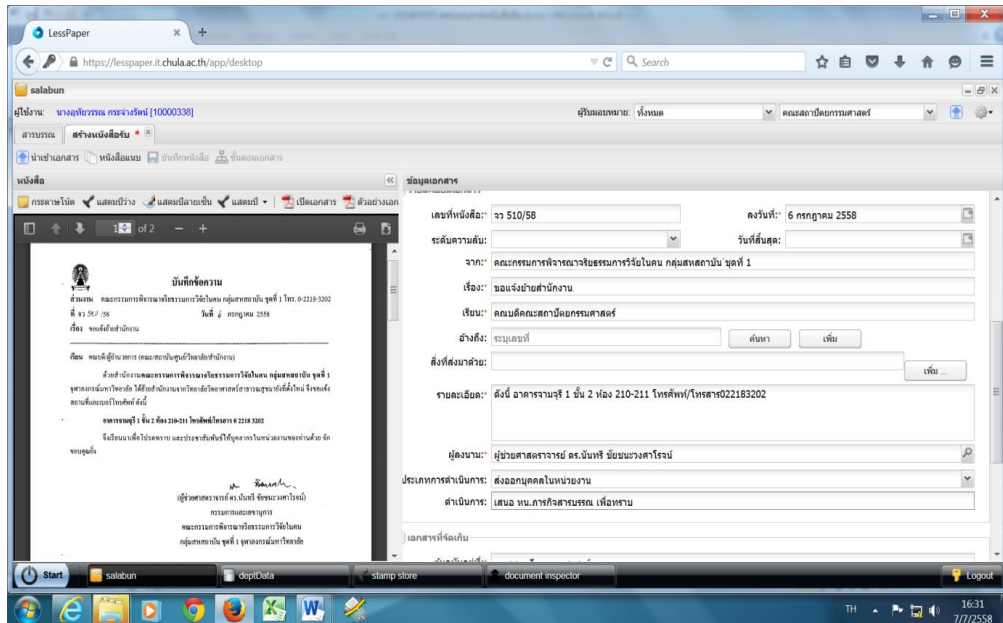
LessPaper

https://lesspaper.it.chula.ac.th/app/desktop

Search

salabun

ผู้ใช้งาน: นางอุทัยวรรณ กระจ่างรัตน์ [10000338]

ผู้รับมอบหมาย: ทั้งหมด

คณะสถาปัตยกรรมศาสตร์

สารบรรณ

สร้างหนังสือรับ

นำเข้าเอกสาร

หนังสือแนบ

บันทึกหนังสือ

ขั้นตอนเอกสาร

หนังสือ

ข้อมูลเอกสาร

กระดาษโน้ต

แสดงปีว่าง

แสดงปีลายเซ็น

แสดงปี

เปิดเอกสาร

ตัวอย่างเอก

1 of 2

บันทึกข้อความ

ส่วนงาน คณะกรรมการพิจารณาจริยธรรมการวิจัยในคน กลุ่มสหสถาบัน ชุดที่ 1 โทร. 0-2218-3202

ที่ จว 510 /58

วันที่ 6 กรกฎาคม 2558

เรื่อง ขอแจ้งย้ายสำนักงาน

เรียน คณบดี/ผู้อำนวยการ (คณะ/สถาบัน/ศูนย์/วิทยาลัย/สำนักงาน)

ด้วยสำนักงานคณะกรรมการพิจารณาจริยธรรมการวิจัยในคน กลุ่มสหสถาบัน ชุดที่ 1 จุฬาลงกรณ์มหาวิทยาลัย ได้ย้ายสำนักงานจากวิทยาลัยวิทยาศาสตร์สาธารณสุขมายังที่ตั้งใหม่ จึงขอแจ้งสถานที่และเบอร์โทรศัพท์ ดังนี้

อาคารจามจุรี 1 ชั้น 2 ห้อง 210-211 โทรศัพท์/โทรสาร 0 2218 3202

จึงเรียนมาเพื่อโปรดทราบ และประชาสัมพันธ์ให้บุคลากรในหน่วยงานของท่านด้วย จักขอบคุณยิ่ง

(ผู้ช่วยศาสตราจารย์ ดร.นันทรี ชัยชนะวงศาโรจน์)

กรรมการและเลขานุการ

คณะกรรมการพิจารณาจริยธรรมการวิจัยในคน

กลุ่มสหสถาบัน ชุดที่ 1 จุฬาลงกรณ์มหาวิทยาลัย

เลขที่หนังสือ:* จว 510/58

ลงวันที่:* 6 กรกฎาคม 2558

ระดับความลับ:

วันที่สิ้นสุด:

จาก:* คณะกรรมการพิจารณาจริยธรรมการวิจัยในคน กลุ่มสหสถาบัน ชุดที่ 1

เรื่อง:* ขอแจ้งย้ายสำนักงาน

เรียน:* คณบดีคณะสถาปัตยกรรมศาสตร์

อ้างถึง: ระบุเลขที่

ค้นหา

เพิ่ม

สิ่งที่ส่งมาด้วย:

เพิ่ม ...

รายละเอียด:* ดังนี้ อาคารจามจุรี 1 ชั้น 2 ห้อง 210-211 โทรศัพท์/โทรสาร022183202

ผู้ลงนาม:* ผู้ช่วยศาสตราจารย์ ดร.นันทรี ชัยชนะวงศาโรจน์

ประเภทการดำเนินการ: ส่งออกบุคคลในหน่วยงาน

ดำเนินการ: เสนอ หน.ภารกิจสารบรรณ เพื่อทราบ

เอกสารที่จัดเก็บ

Start

salabun

deptData

stamp store

document inspector

Logout

TH

16:31

7/7/2558